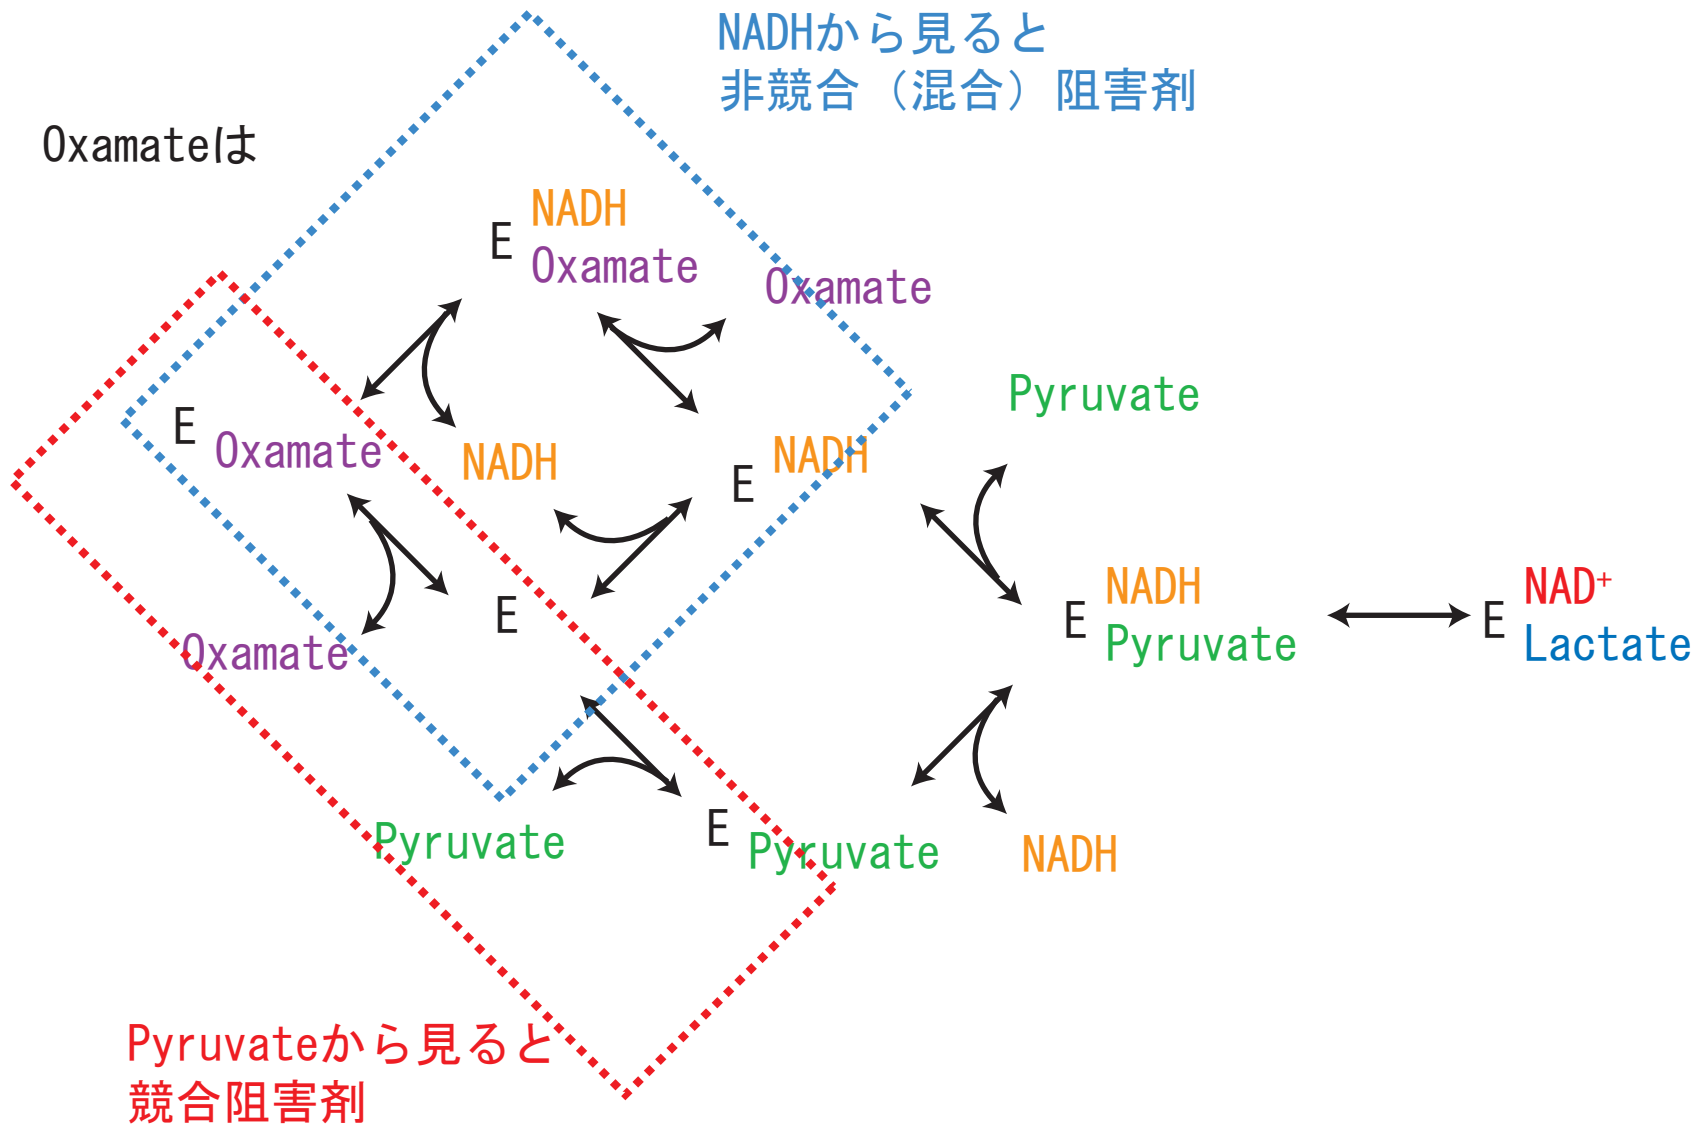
NADHから見ると
非競合（混合）阻害剤

Oxamateは

E NADH Oxamate

Oxamate

E Oxamate

NADH

E NADH

Pyruvate

E

Oxamate

E NADH Pyruvate

E NAD$^+$ Lactate

Pyruvate

E Pyruvate

NADH

Pyruvateから見ると
競合阻害剤